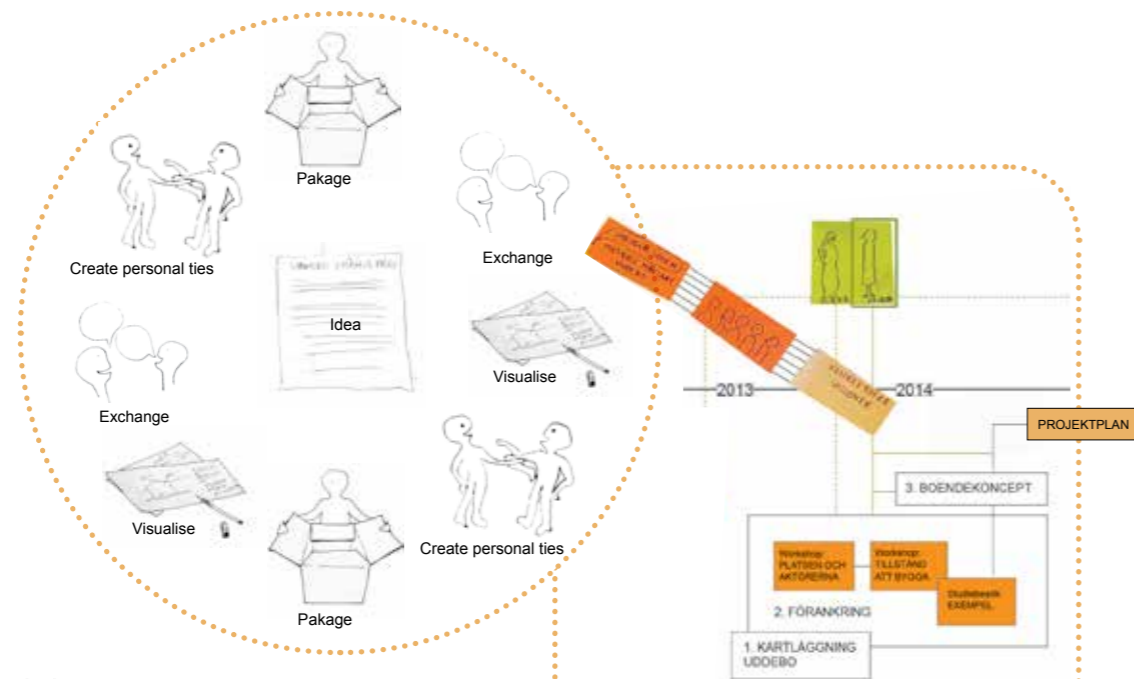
Pakage

Create personal ties

Exchange

Idea

Exchange

Visualise

Visualise

Create personal ties

Pakage

2013

2014

PROJEKTPLAN

3. BOENDEKONCEPT

Workshop: PLATSEN OCH AKTÖRERNA

Workshop: TILLSTÅND ATT BYGGA

Studiebesök EXEMPEL

2. FÖRANKRING

1. KARTLÄGGNING UDDEBO